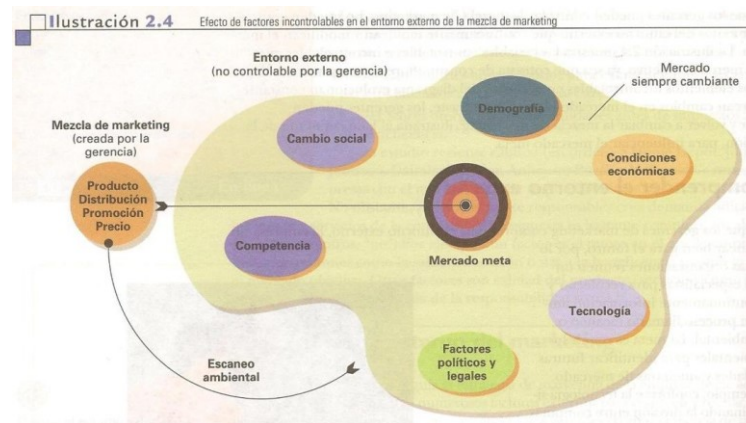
Ilustración 2.4 Efecto de factores incontrolables en el entorno externo de la mezcla de marketing

Entorno externo
(no controlable por la gerencia)

Mercado siempre cambiante

Demografía

Mezcla de marketing
(creada por la gerencia)

Cambio social

Producto
Distribución
Promoción
Precio

Condiciones económicas

Competencia

Mercado meta

Tecnología

Escaneo ambiental

Factores políticos y legales